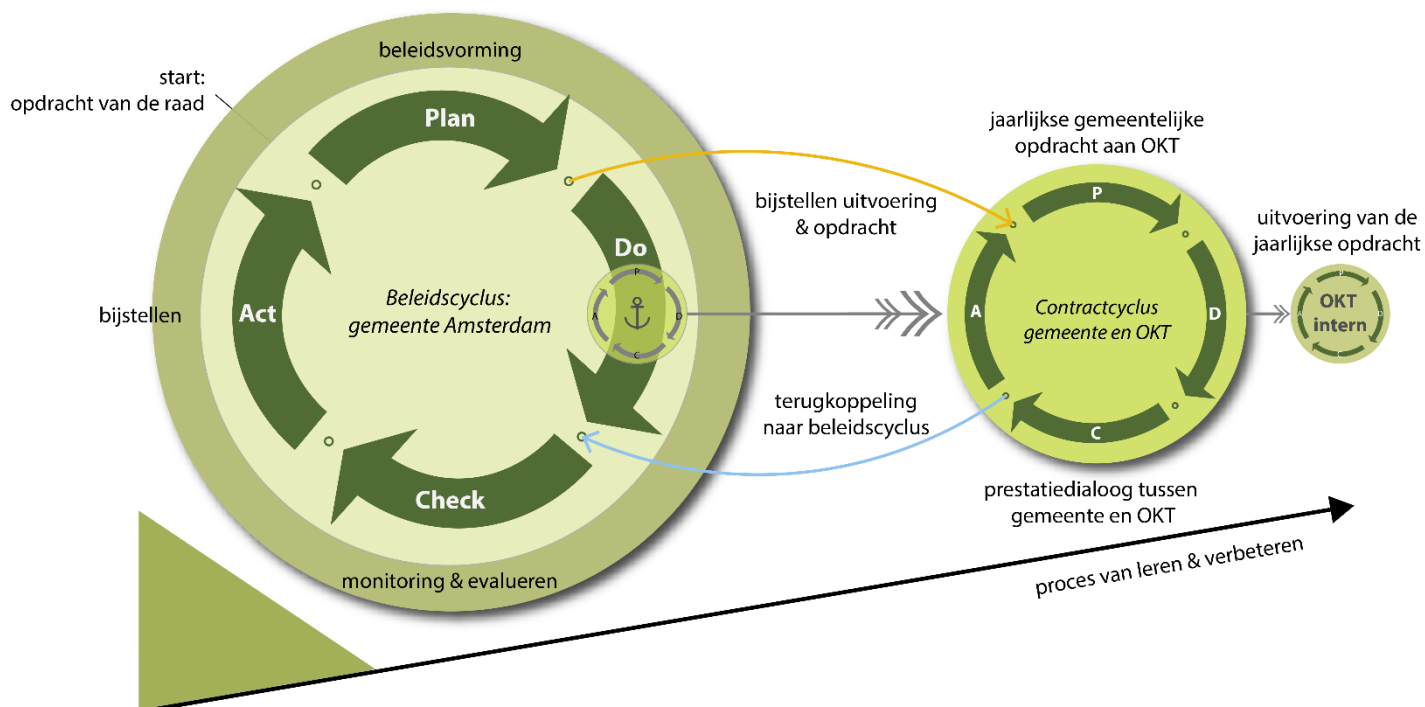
beleidsvorming

start:
opdracht van de raad

Plan

Do

P

A

D

C

Act

Beleidscyclus:
gemeente Amsterdam

bijstellen

Check

monitoring & evalueren

bijstellen uitvoering
& opdracht

terugkoppeling
naar beleidscyclus

jaarlijkse gemeentelijke
opdracht aan OKT

P

A

Contractcyclus
gemeente en OKT

D

C

prestatiedialoog tussen
gemeente en OKT

uitvoering van de
jaarlijkse opdracht

OKT
intern

proces van leren & verbeteren